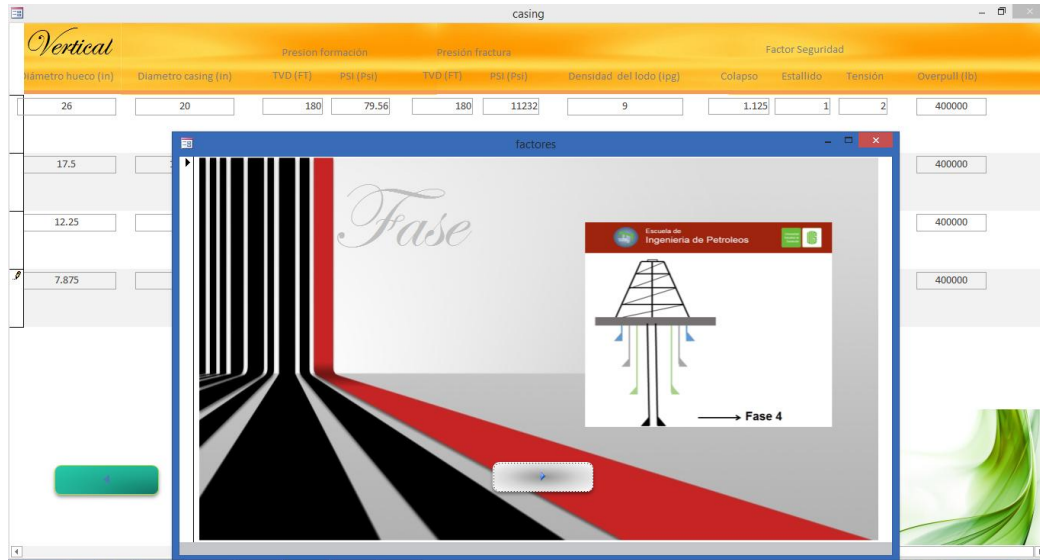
casing

Vertical

Presión formación

Presión fractura

Factor Seguridad

Diámetro hueco (in)

Diametro casing (in)

TVD (FT)

PSI (Psi)

TVD (FT)

PSI (Psi)

Densidad del lodo (ppg)

Colapso

Estallido

Tensión

Overpull (lb)

| Diámetro hueco (in) | Diametro casing (in) | TVD (FT) | PSI (Psi) | TVD (FT) | PSI (Psi) | Densidad del lodo (ppg) | Colapso | Estallido | Tensión | Overpull (lb) |
|---|---|---|---|---|---|---|---|---|---|---|
| 26 | 20 | 180 | 79.56 | 180 | 11232 | 9 | 1.125 | 1 | 2 | 400000 |
| 17.5 | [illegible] | | | | | | | | | 400000 |
| 12.25 | | | | | | | | | | 400000 |
| 7.875 | | | | | | | | | | 400000 |

factores

Fase

Escuela de
Ingeniería de Petroleos

Fase 4